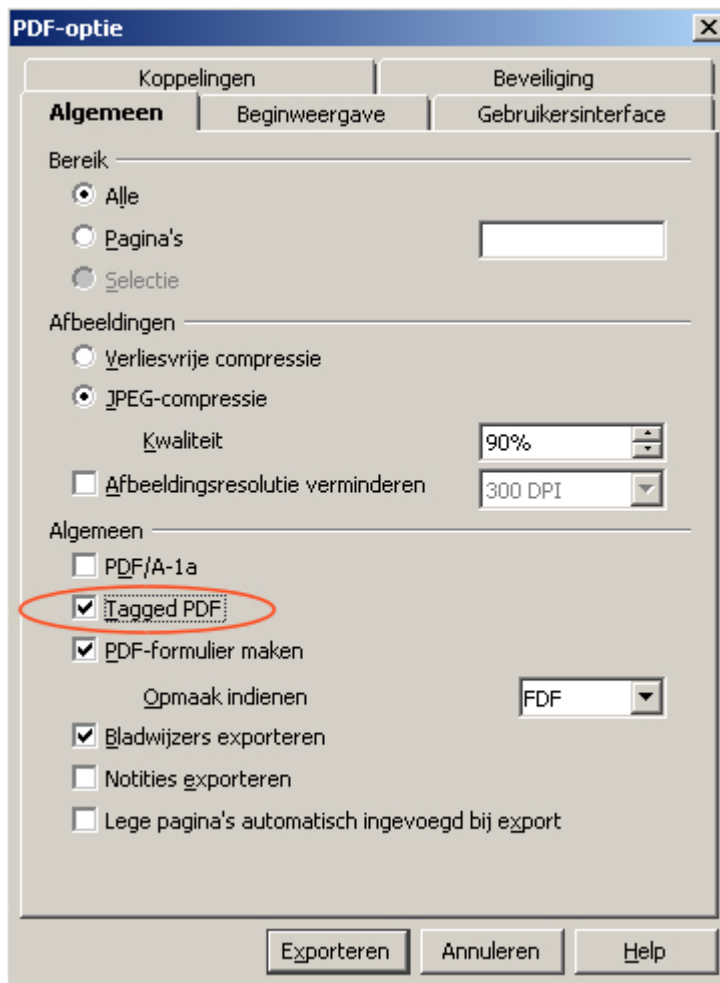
PDF-optie

X

Koppelingen

Beveiliging

Algemeen

Beginweergave

Gebruikersinterface

Bereik

Alle

Pagina's

Selectie

Afbeeldingen

Verliesvrije compressie

JPEG-compressie

Kwaliteit

90%

Afbeeldingsresolutie verminderen

300 DPI

Algemeen

PDF/A-1a

Tagged PDF

PDF-formulier maken

Opmaak indienen

FDF

Bladwijzers exporteren

Notities exporteren

Lege pagina's automatisch ingevoegd bij export

Exporteren

Annuleren

Help